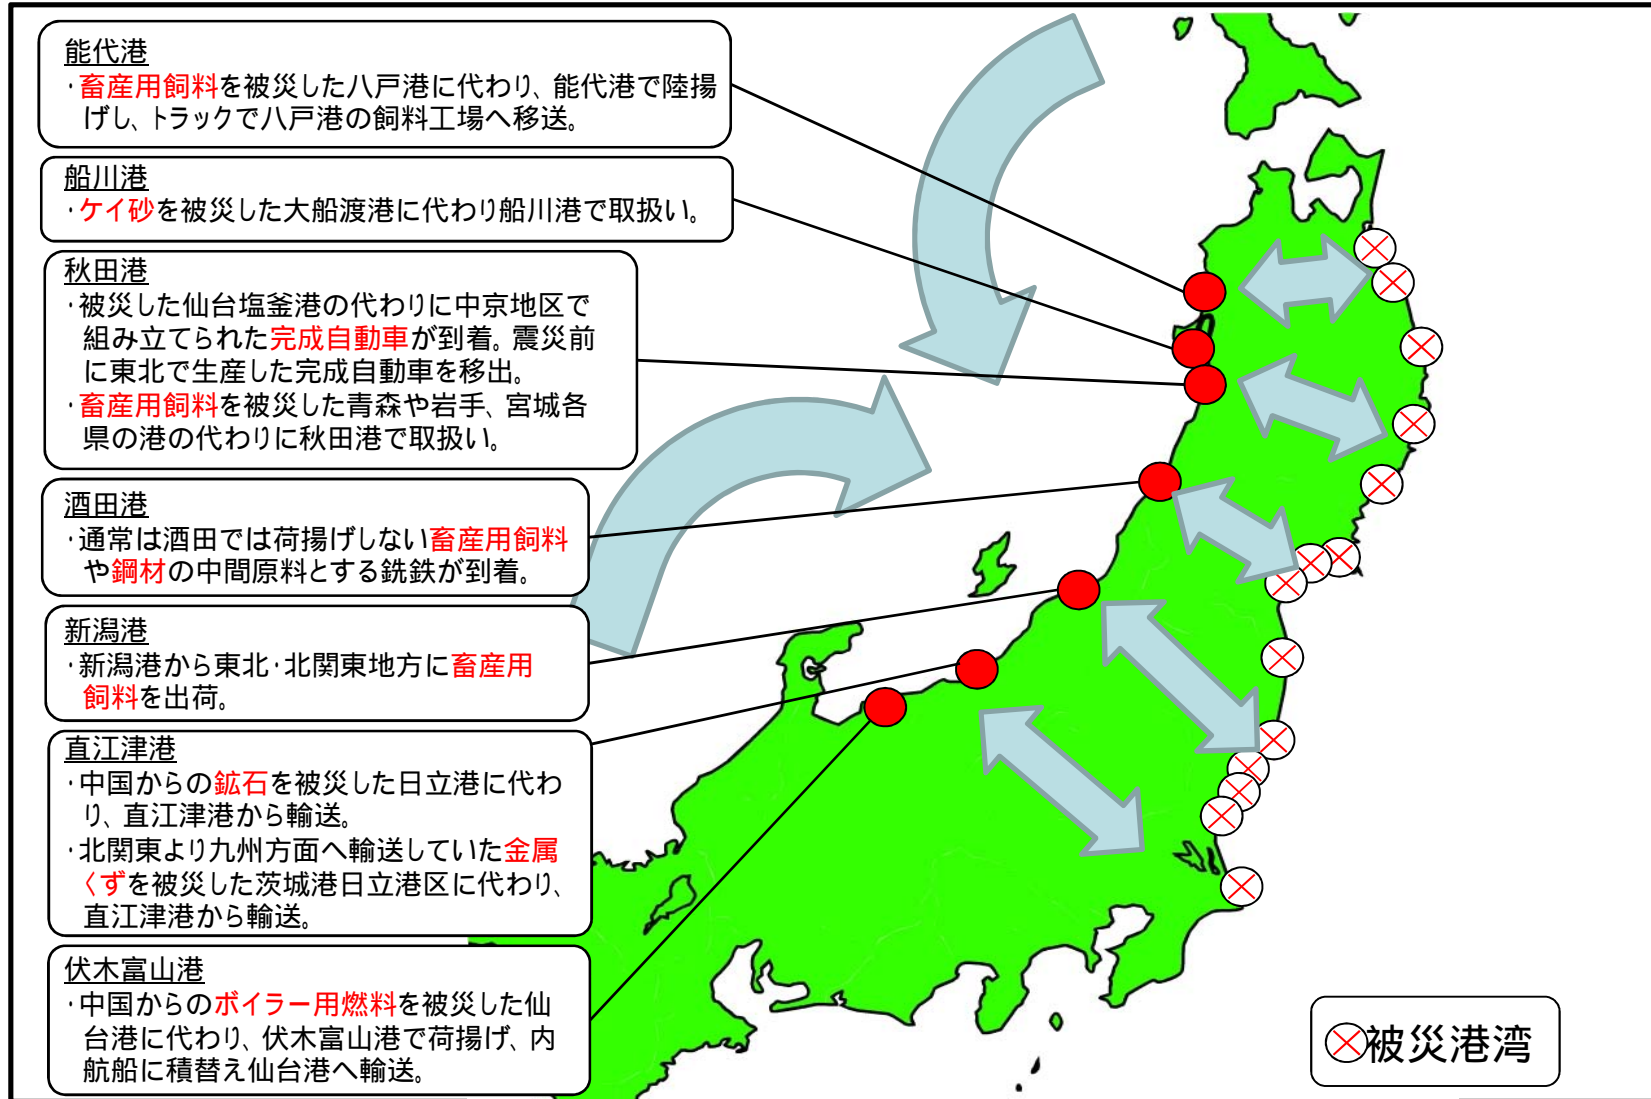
能代港
・畜産用飼料を被災した八戸港に代わり、能代港で陸揚げし、トラックで八戸港の飼料工場へ移送。

船川港
・ケイ砂を被災した大船渡港に代わり船川港で取扱い。

秋田港
・被災した仙台塩釜港の代わりに中京地区で組み立てられた完成自動車が到着。震災前に東北で生産した完成自動車を移出。
・畜産用飼料を被災した青森や岩手、宮城各県の港の代わりに秋田港で取扱い。

酒田港
・通常は酒田では荷揚げしない畜産用飼料や鋼材の中間原料とする銑鉄が到着。

新潟港
・新潟港から東北・北関東地方に畜産用飼料を出荷。

直江津港
・中国からの鉱石を被災した日立港に代わり、直江津港から輸送。
・北関東より九州方面へ輸送していた金属くずを被災した茨城港日立港区に代わり、直江津港から輸送。

伏木富山港
・中国からのボイラー用燃料を被災した仙台港に代わり、伏木富山港で荷揚げ、内航船に積替え仙台港へ輸送。

被災港湾